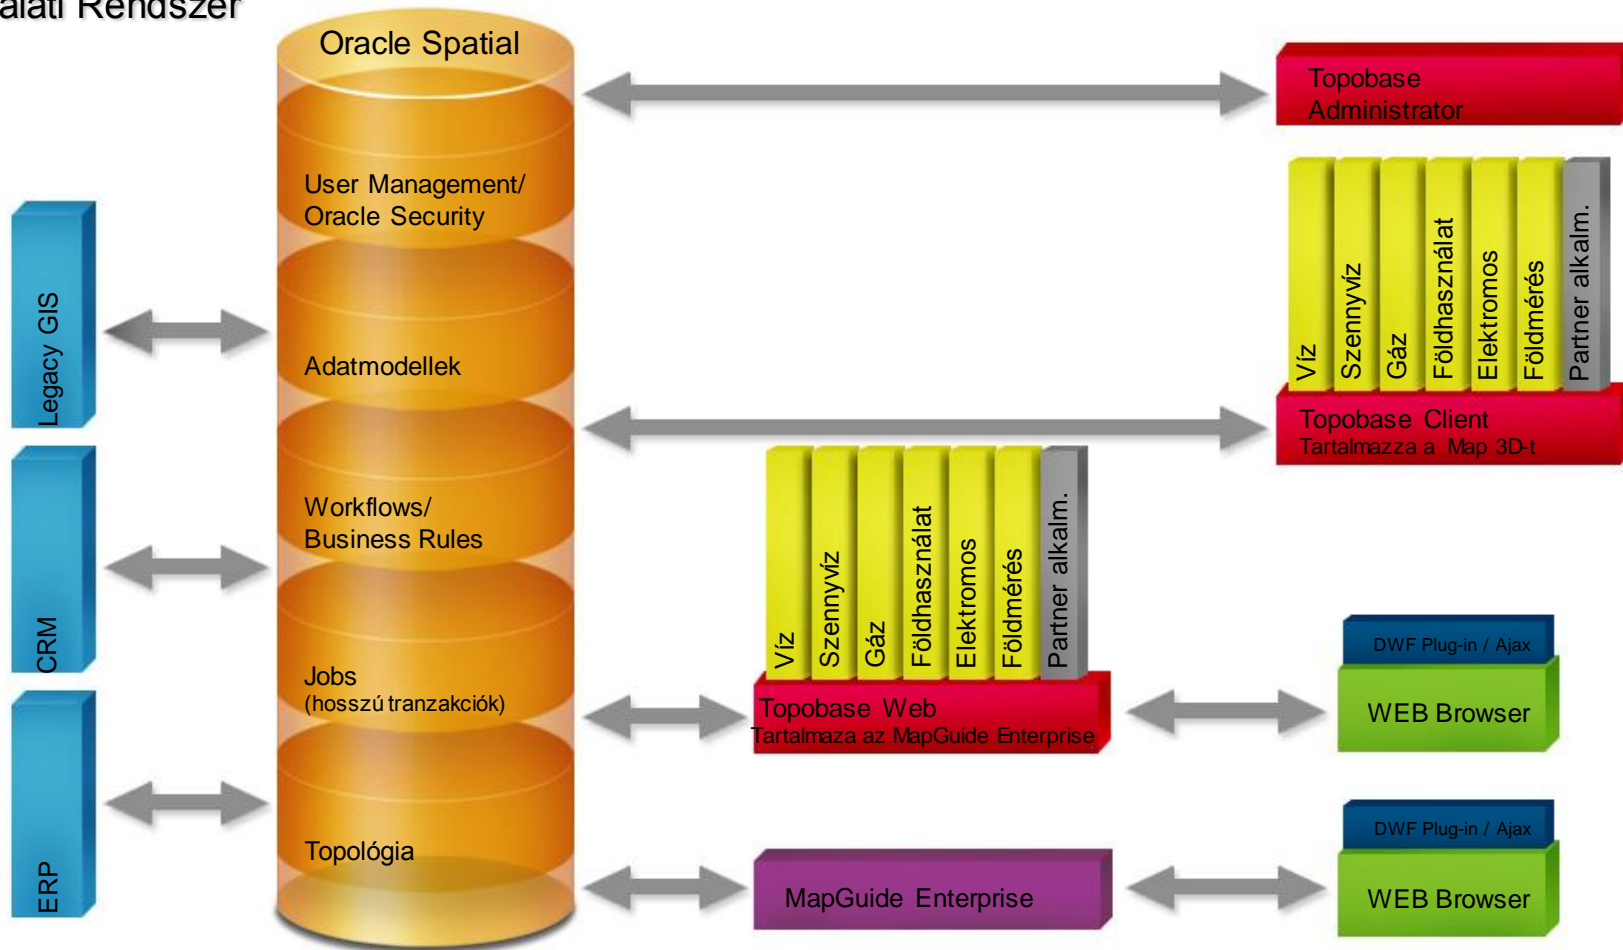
alati Rendszer

Oracle Spatial

User Management/
Oracle Security

Adatmodellek

Workflows/
Business Rules

Jobs
(hosszú tranzakciók)

Topológia

Legacy GIS

CRM

ERP

Topobase
Administrator

Víz
Szennyvíz
Gáz
Földhasználat
Elektromos
Földmérés
Partner alkalm.

Topobase Client
Tartalmazza a Map 3D-t

Víz
Szennyvíz
Gáz
Földhasználat
Elektromos
Földmérés
Partner alkalm.

Topobase Web
Tartalmaza az MapGuide Enterprise

DWF Plug-in / Ajax
WEB Browser

MapGuide Enterprise

DWF Plug-in / Ajax
WEB Browser